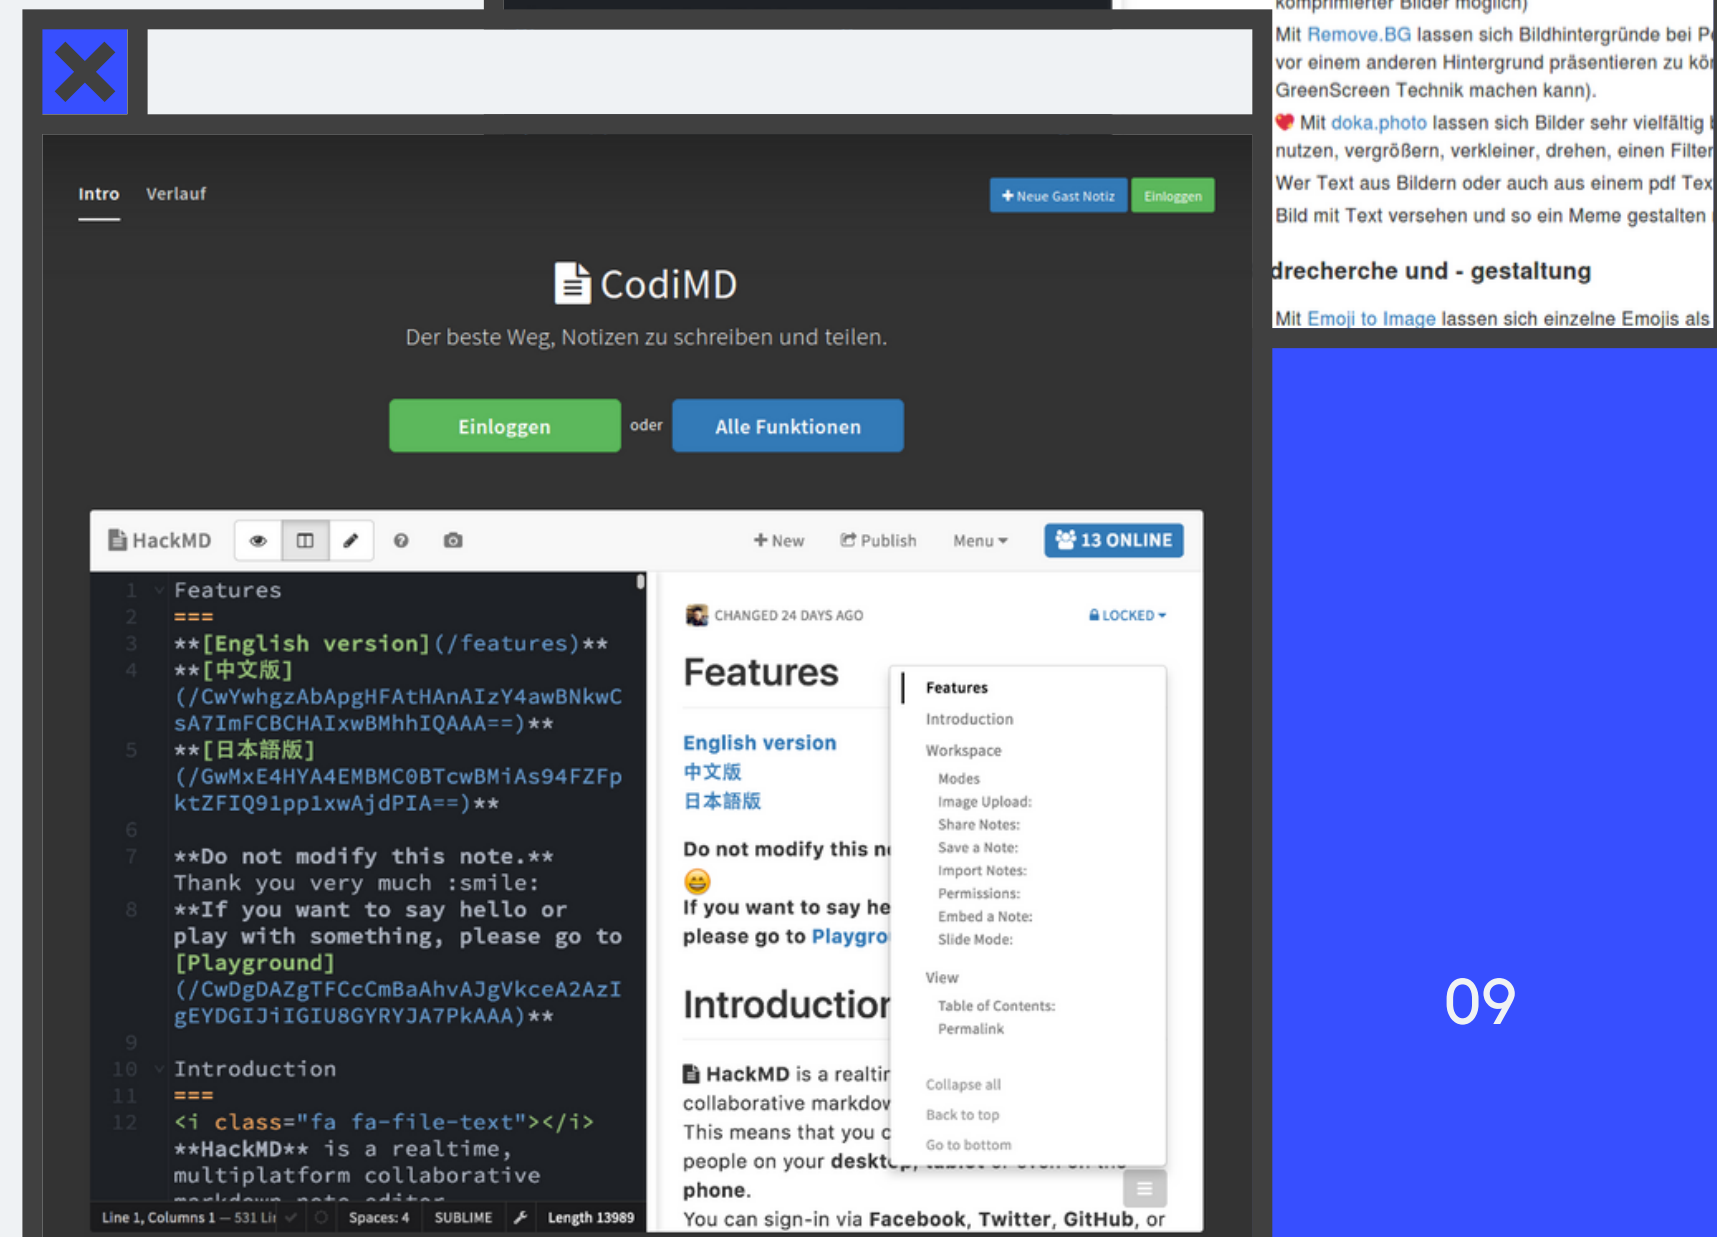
komprimierter Bilder möglich)

Mit Remove.BG lassen sich Bildhintergründe bei P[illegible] vor einem anderen Hintergrund präsentieren zu kö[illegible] GreenScreen Technik machen kann).

Mit doka.photo lassen sich Bilder sehr vielfältig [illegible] nutzen, vergrößern, verkleinern, drehen, einen Filter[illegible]

Wer Text aus Bildern oder auch aus einem pdf Tex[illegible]

Bild mit Text versehen und so ein Meme gestalten

drecherche und - gestaltung

Mit Emoji to Image lassen sich einzelne Emojis als

Intro Verlauf

+ Neue Gast Notiz Einloggen

CodiMD

Der beste Weg, Notizen zu schreiben und teilen.

Einloggen oder Alle Funktionen

HackMD + New Publish Menu 13 ONLINE

1 Features
2 ===
3 **[English version](/features)**
4 **[中文版](/CwYwhgzAbApgHFAtHAnAIzY4awBNkwCsA7ImFCBCHAIxwBMhhIQAAA==)**
5 **[日本語版](/GwMxE4HYA4EMBMC0BTcwBMiAs94FZFpktZFIQ91pp1xwAjdPIA==)**
6
7 **Do not modify this note.** Thank you very much :smile:
8 **If you want to say hello or play with something, please go to [Playground](/CwDgDAZgTFCcCmBaAhvAJgVkceA2AzIgEYDGIJiIGIU8GYRYJA7PkAAA)**
9
10 Introduction
11 ===
12 <i class="fa fa-file-text"></i> **HackMD** is a realtime, multiplatform collaborative

Line 1, Columns 1 — 531 Li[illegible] Spaces: 4 SUBLIME Length 13989

CHANGED 24 DAYS AGO LOCKED

Features

English version
中文版
日本語版

Do not modify this n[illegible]

If you want to say he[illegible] please go to Playgro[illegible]

Introductio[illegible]

HackMD is a realti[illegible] collaborative markdo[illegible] This means that you c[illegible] people on your deskt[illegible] phone.
You can sign-in via Facebook, Twitter, GitHub, or

Features
Introduction
Workspace
Modes
Image Upload:
Share Notes:
Save a Note:
Import Notes:
Permissions:
Embed a Note:
Slide Mode:
View
Table of Contents:
Permalink
Collapse all
Back to top
Go to bottom

09